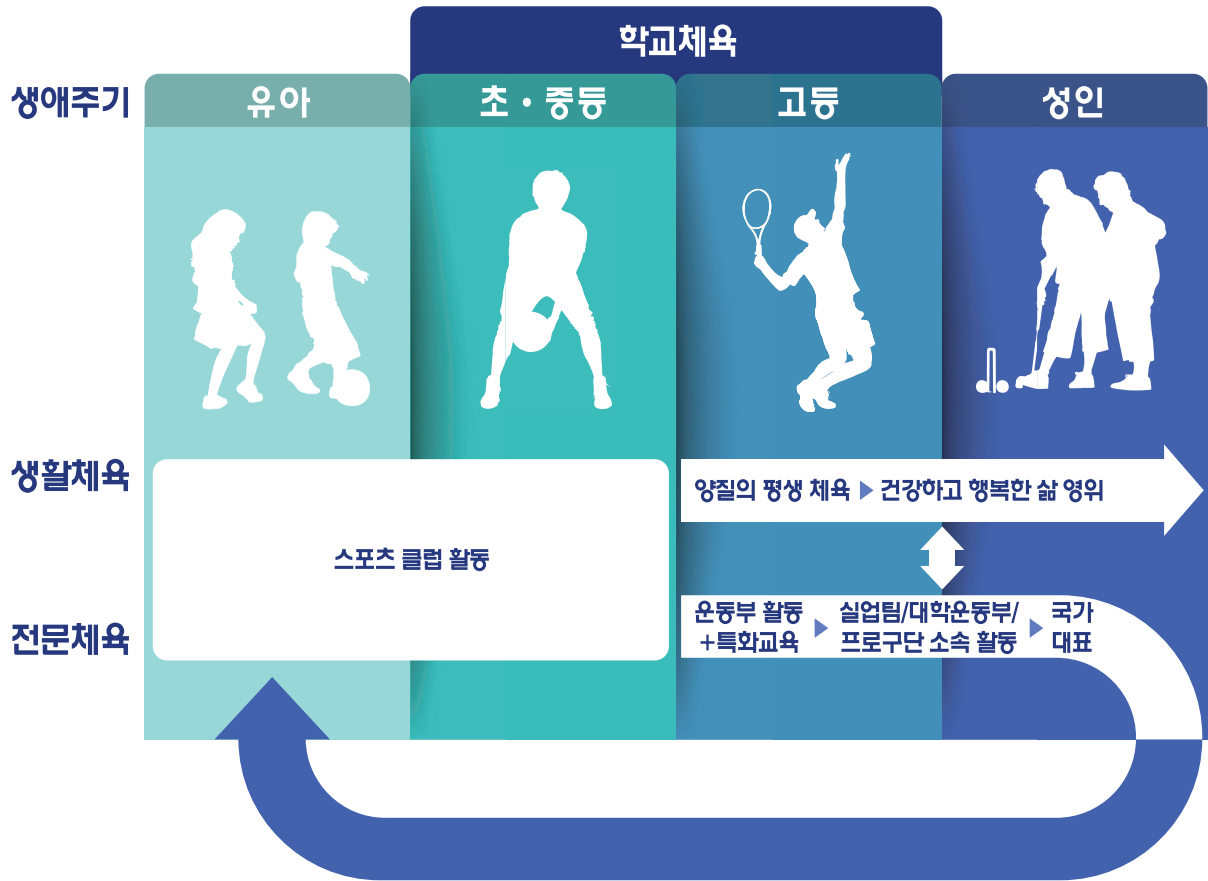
학교체육

생애주기

유아

초・중등

고등

성인

생활체육

양질의 평생 체육 ▶ 건강하고 행복한 삶 영위

스포츠 클럽 활동

전문체육

운동부 활동 +특화교육 ▶ 실업팀/대학운동부/프로구단 소속 활동 ▶ 국가대표